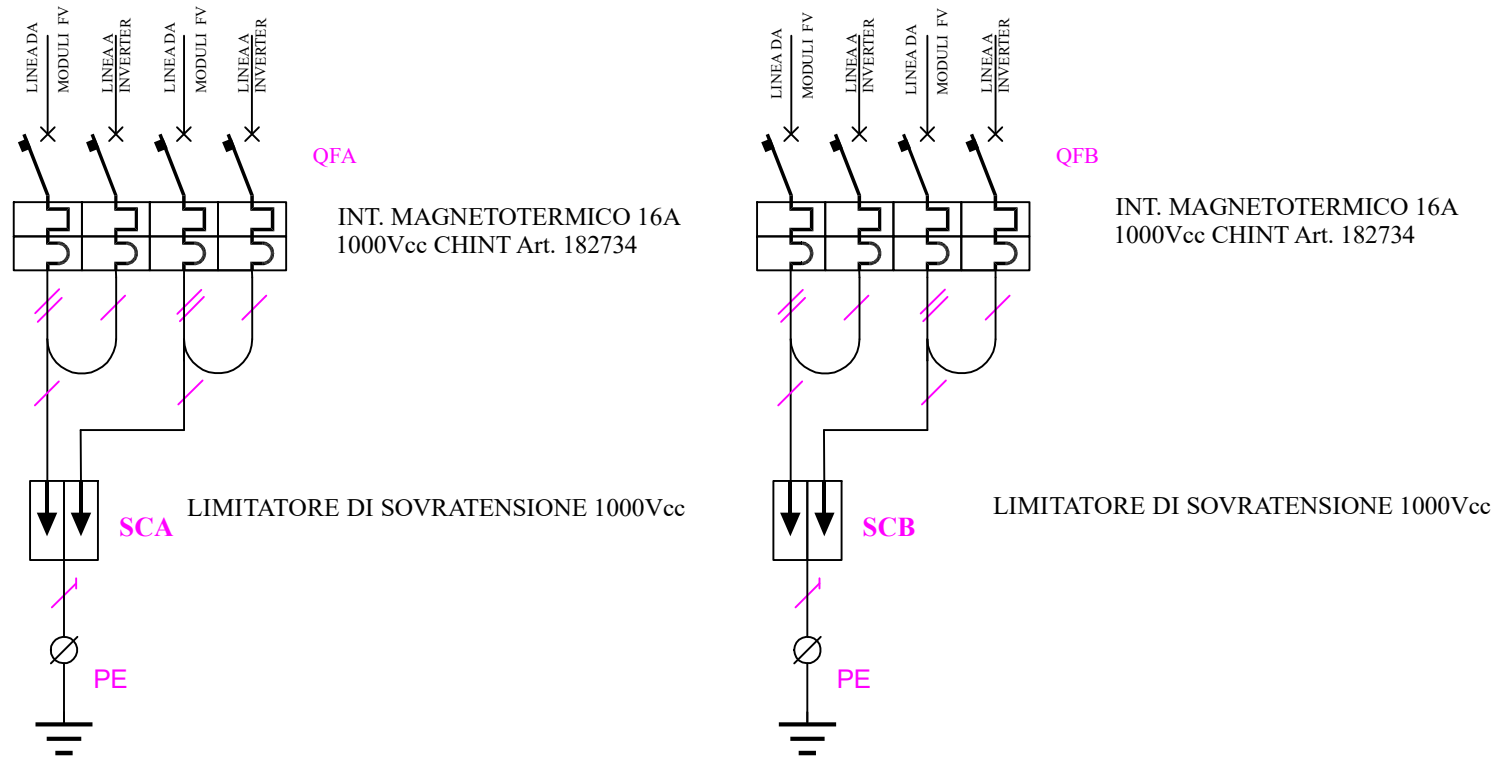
LINEA DA MODULI FV
LINEA A INVERTER
LINEA DA MODULI FV
LINEA A INVERTER

QFA

INT. MAGNETOTERMICO 16A
1000Vcc CHINT Art. 182734

SCA

LIMITATORE DI SOVRATENSIONE 1000Vcc

PE

LINEA DA MODULI FV
LINEA A INVERTER
LINEA DA MODULI FV
LINEA A INVERTER

QFB

INT. MAGNETOTERMICO 16A
1000Vcc CHINT Art. 182734

SCB

LIMITATORE DI SOVRATENSIONE 1000Vcc

PE